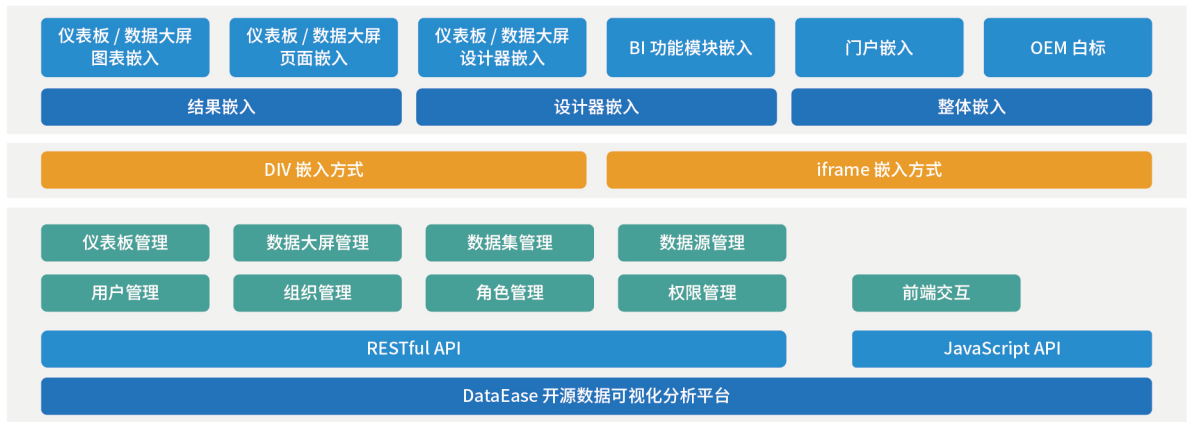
仪表板 / 数据大屏图表嵌入

仪表板 / 数据大屏页面嵌入

仪表板 / 数据大屏设计器嵌入

BI 功能模块嵌入

门户嵌入

OEM 白标

结果嵌入

设计器嵌入

整体嵌入

DIV 嵌入方式

iframe 嵌入方式

仪表板管理

数据大屏管理

数据集管理

数据源管理

用户管理

组织管理

角色管理

权限管理

前端交互

RESTful API

JavaScript API

DataEase 开源数据可视化分析平台